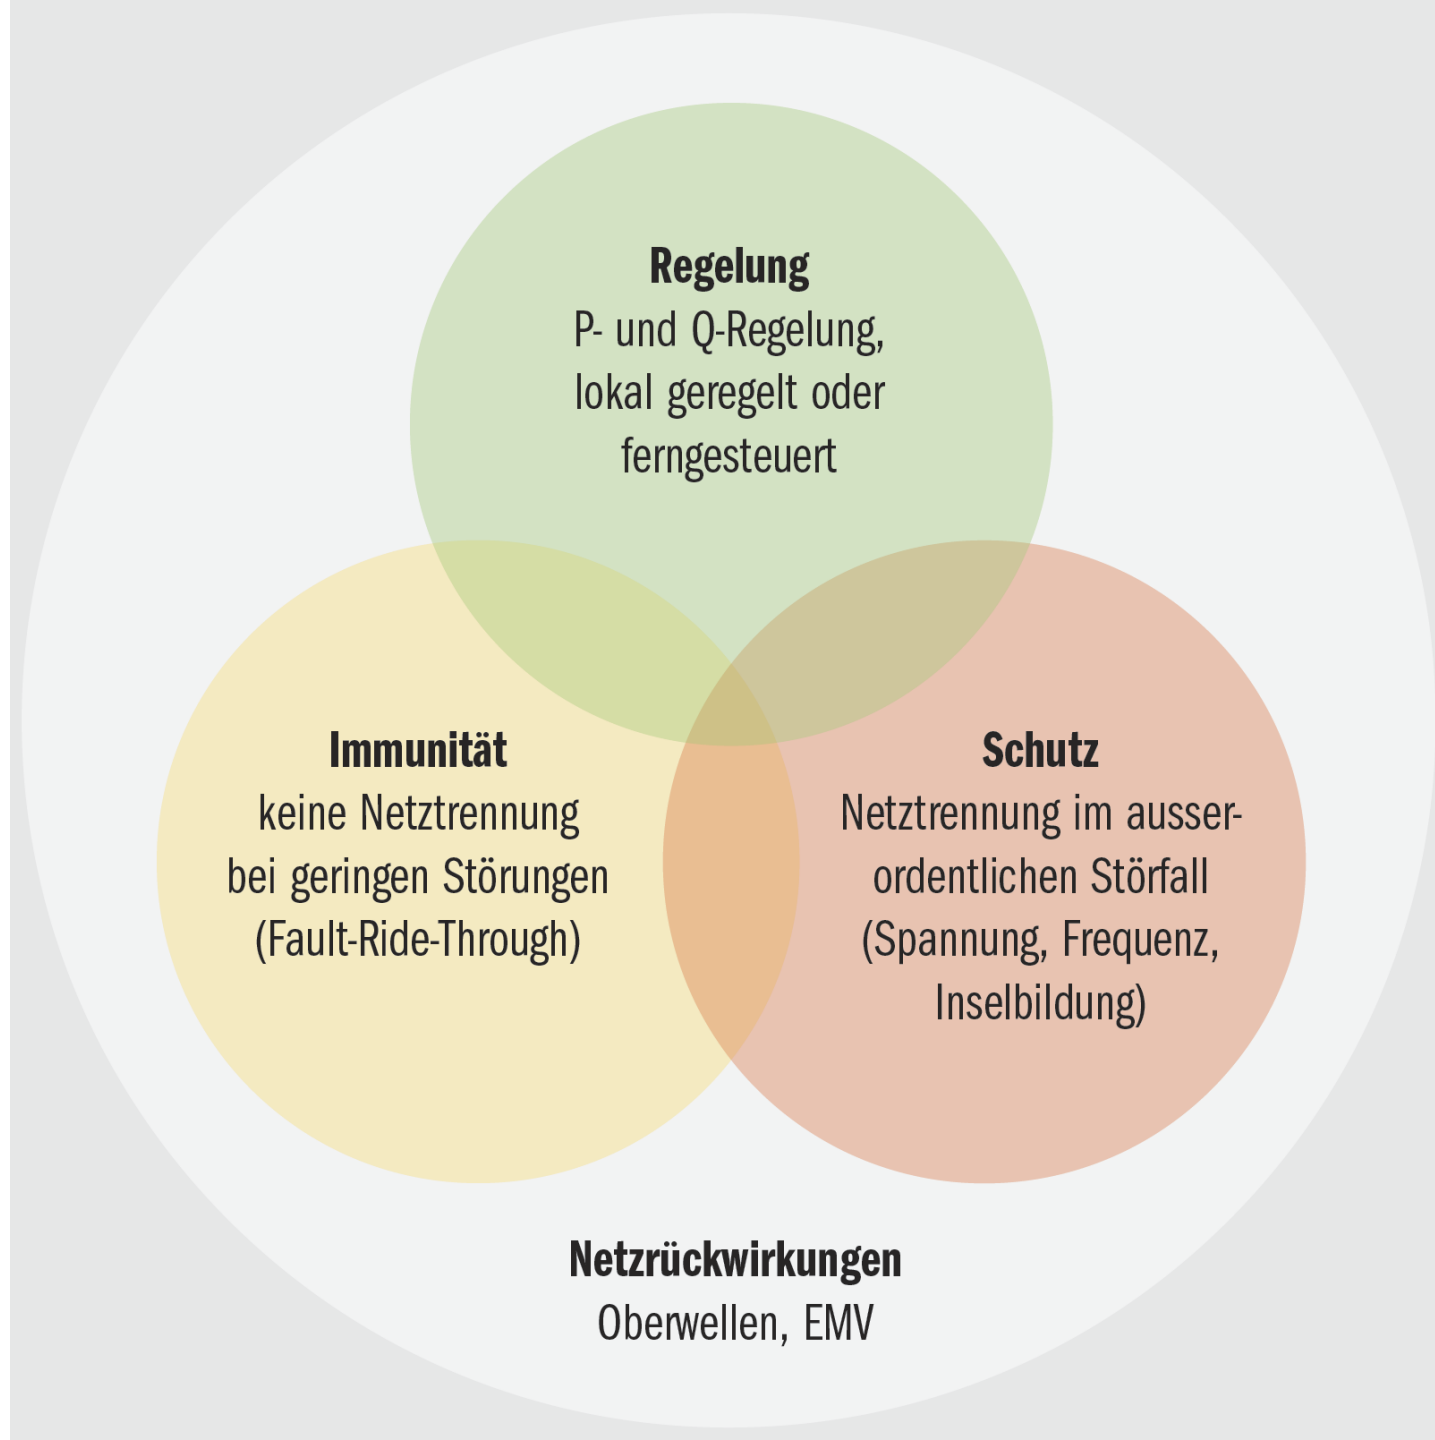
Regelung
P- und Q-Regelung, lokal geregelt oder ferngesteuert

Immunität
keine Netztrennung bei geringen Störungen (Fault-Ride-Through)

Schutz
Netztrennung im ausserordentlichen Störfall (Spannung, Frequenz, Inselbildung)

Netzrückwirkungen
Oberwellen, EMV